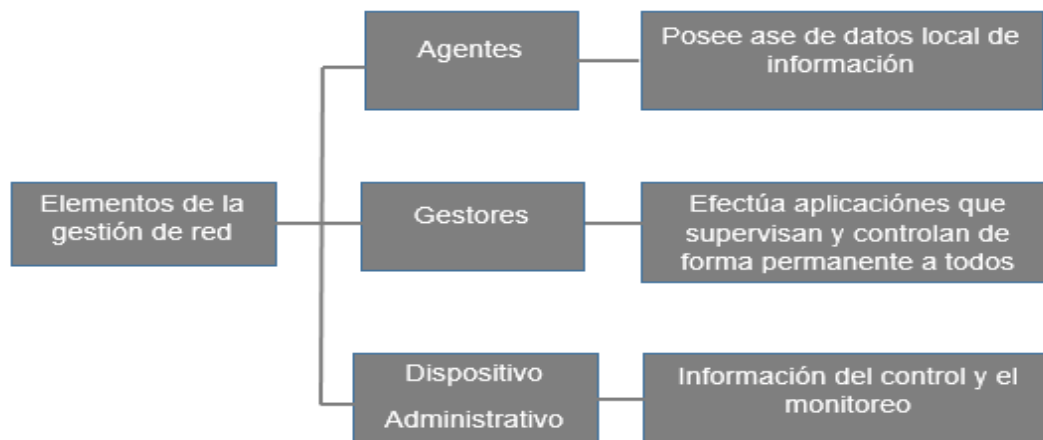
Elementos de la gestión de red

Agentes

Posee ase de datos local de información

Gestores

Efectúa aplicaciónes que supervisan y controlan de forma permanente a todos

Dispositivo Administrativo

Información del control y el monitoreo